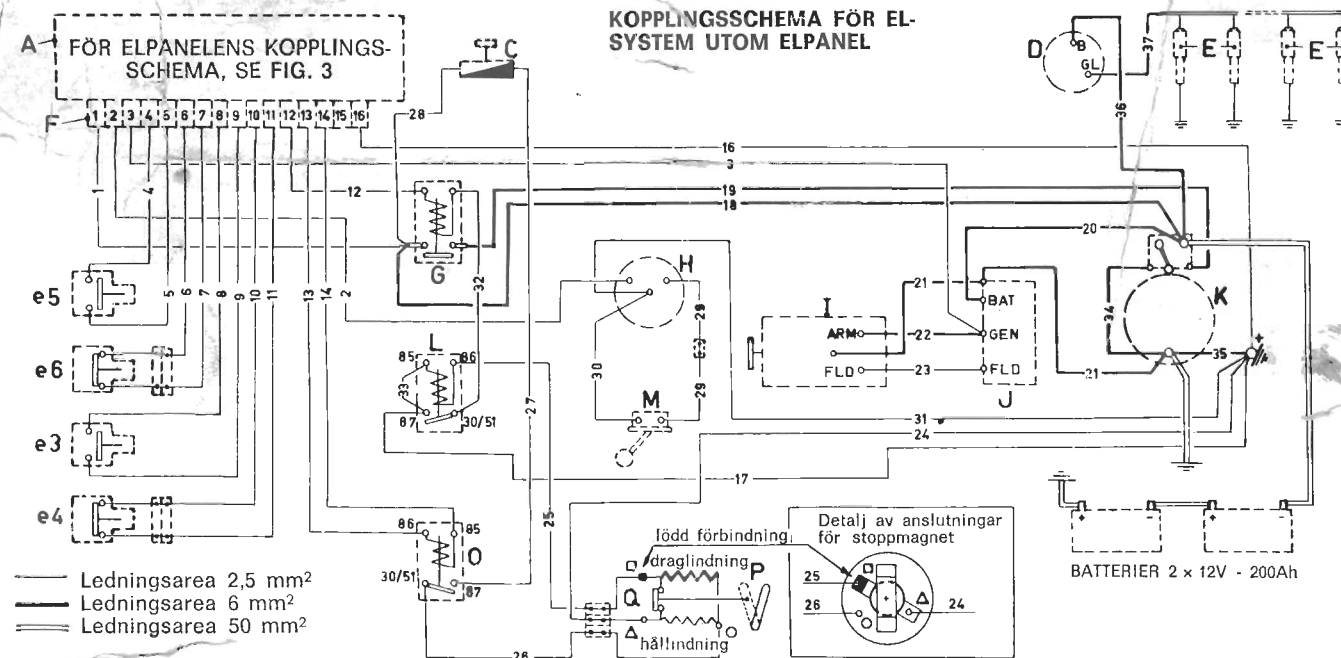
KOPPLINGSSCHEMA FÖR EL-SYSTEM UTOM ELPANEL

A FÖR ELPANELENS KOPPLINGS-SCHEMA, SE FIG. 3

F 1 2 3 4 5 6 7 8 9 10 11 12 13 14 15 16

C

D B GL

E E

37 36

28

16
3
12
19
18
20

1 4

G

H

I

ARM GEN BAT FLD FLD

21 22 23

J

K

34 35

e5 5 6 7 8 9 10 11 13 14 2 32

e6

L 85 86 33 87 30/51

30 29 29

M

27

31
24

e3

17

e4

25

O 86 85 30/51 87

lödd förbindning
draglindning
P
Q
hållindning

26

Detalj av anslutningar för stoppmagnet

25 26 24

BATTERIER 2 × 12V - 200Ah

Ledningsarea 2,5 mm²
Ledningsarea 6 mm²
Ledningsarea 50 mm²